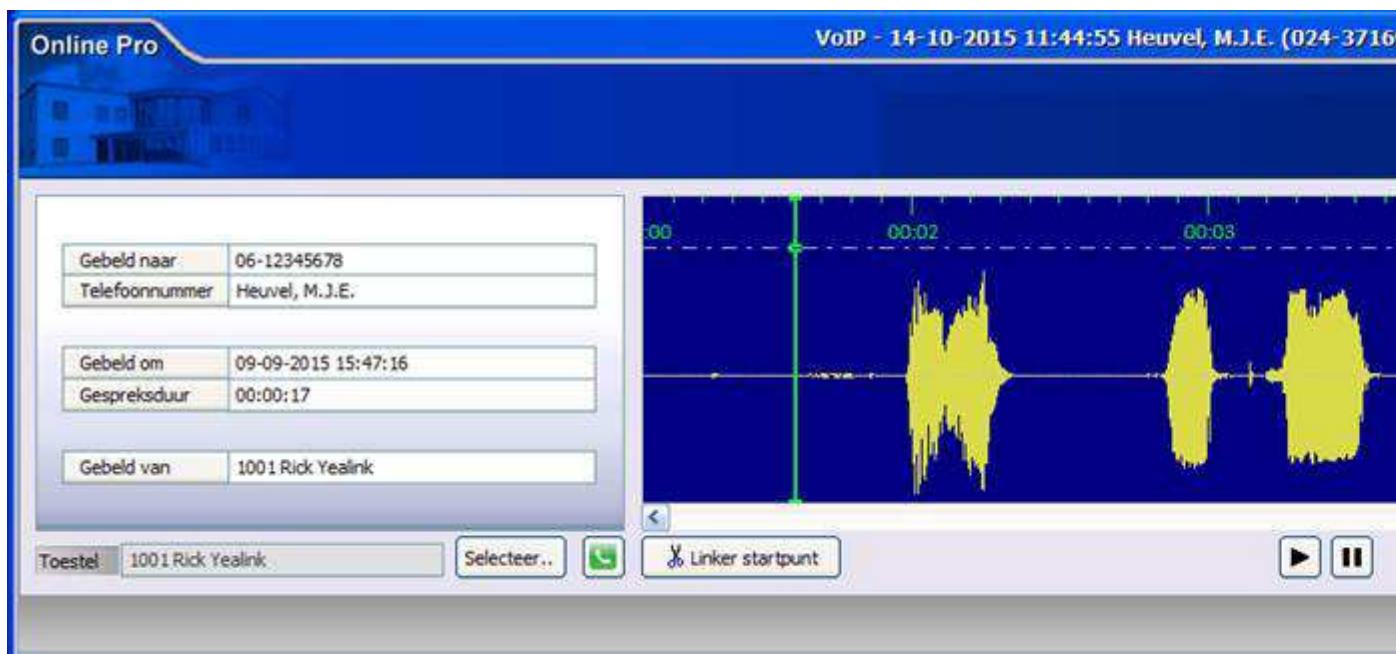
Online Pro

VoIP - 14-10-2015 11:44:55 Heuvel, M.J.E. (024-3716

| Gebeld naar | 06-12345678 |
|---|---|
| Telefoonnummer | Heuvel, M.J.E. |

| Gebeld om | 09-09-2015 15:47:16 |
|---|---|
| Gespreksduur | 00:00:17 |

| Gebeld van | 1001 Rick Yealink |
|---|---|

:00 00:02 00:03

Toestel 1001 Rick Yealink

Selecteer..

Linker startpunt